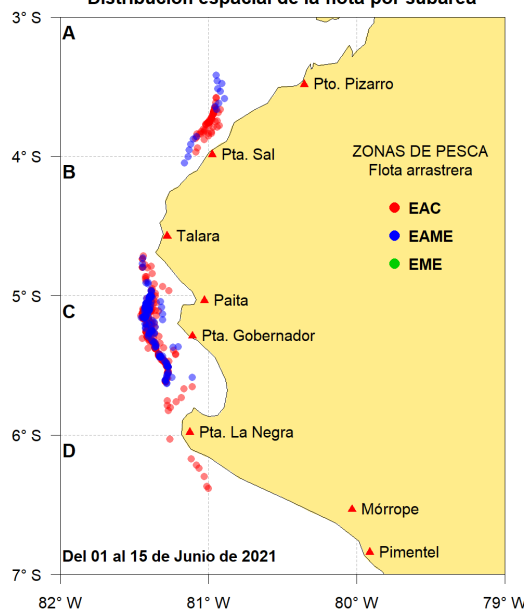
Distribución espacial de la flota por subárea

3° S
4° S
5° S
6° S
7° S

A
B
C
D

Pto. Pizarro
Pta. Sal
Talara
Paita
Pta. Gobernador
Pta. La Negra
Mórrope
Pimentel

ZONAS DE PESCA
Flota arrastrera
EAC
EAME
EME

Del 01 al 15 de Junio de 2021

82° W
81° W
80° W
79° W